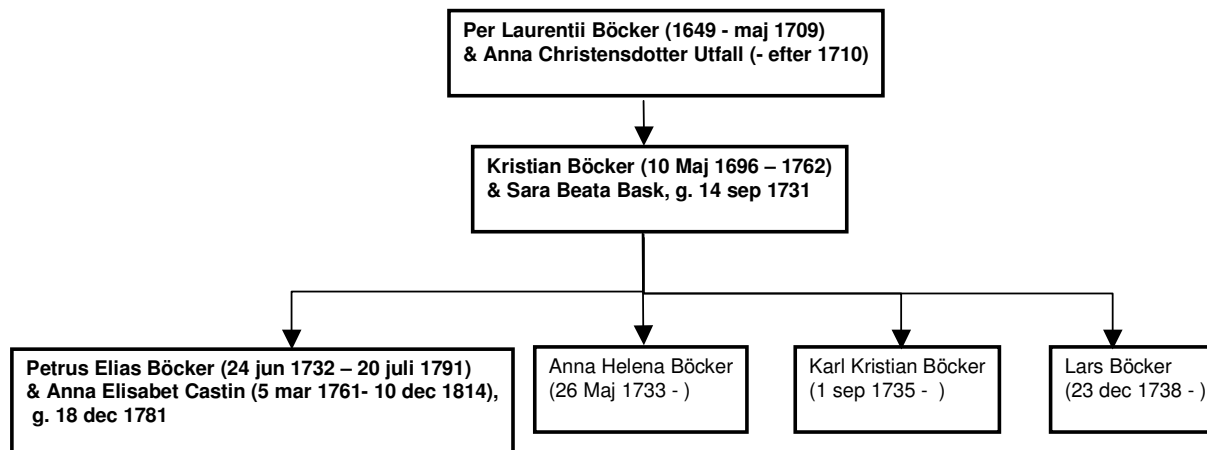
Per Laurentii Böcker (1649 - maj 1709)
& Anna Christensdotter Utfall (- efter 1710)

Kristian Böcker (10 Maj 1696 – 1762)
& Sara Beata Bask, g. 14 sep 1731

Petrus Elias Böcker (24 jun 1732 – 20 juli 1791)
& Anna Elisabet Castin (5 mar 1761- 10 dec 1814), g. 18 dec 1781

Anna Helena Böcker
(26 Maj 1733 - )

Karl Kristian Böcker
(1 sep 1735 - )

Lars Böcker
(23 dec 1738 - )